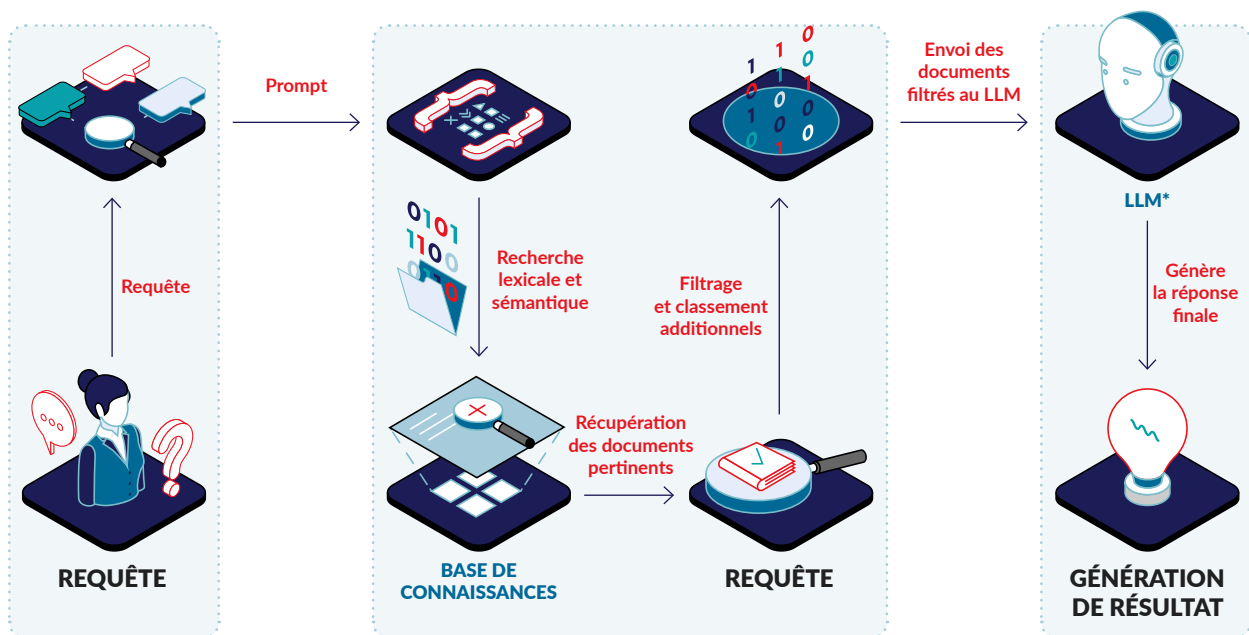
Prompt

Envoi des documents filtrés au LLM

Requête

Recherche lexicale et sémantique

Filtrage et classement additionnels

LLM*

Génère la réponse finale

Récupération des documents pertinents

REQUÊTE

BASE DE CONNAISSANCES

REQUÊTE

GÉNÉRATION DE RÉSULTAT